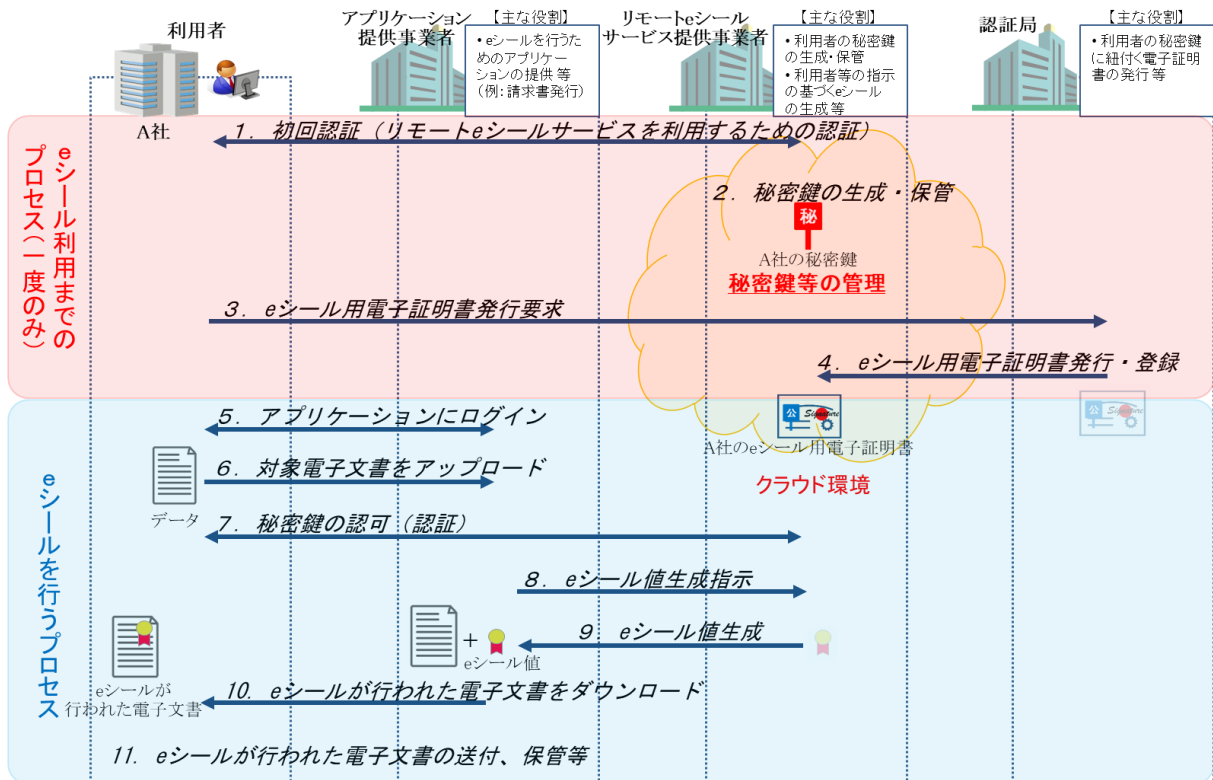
利用者

A社

アプリケーション提供事業者

【主な役割】
• eシールを行うためのアプリケーションの提供 等（例：請求書発行）

リモートeシールサービス提供事業者

【主な役割】
• 利用者の秘密鍵の生成・保管
• 利用者等の指示の基づくeシールの生成等

認証局

【主な役割】
• 利用者の秘密鍵に紐付く電子証明書の発行等

eシール利用までのプロセス（一度のみ）

1．初回認証（リモートeシールサービスを利用するための認証）

2．秘密鍵の生成・保管

秘

A社の秘密鍵

秘密鍵等の管理

3．eシール用電子証明書発行要求

4．eシール用電子証明書発行・登録

eシールを行うプロセス

5．アプリケーションにログイン

公 Signature

A社のeシール用電子証明書

公 Signature

6．対象電子文書をアップロード

クラウド環境

データ

7．秘密鍵の認可（認証）

8．eシール値生成指示

+

eシール値

9．eシール値生成

eシールが行われた電子文書

10．eシールが行われた電子文書をダウンロード

11．eシールが行われた電子文書の送付、保管等